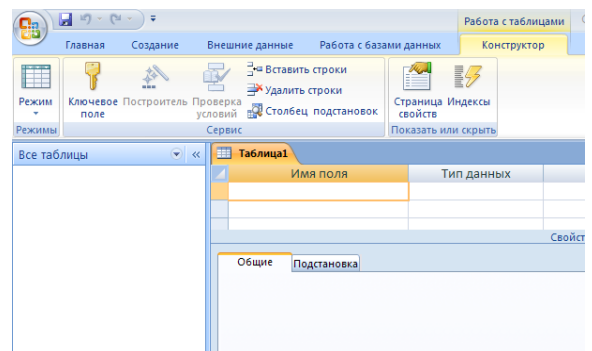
Работа с таблицами

Главная Создание Внешние данные Работа с базами данных Конструктор

Режим Режимы

Ключевое поле Построитель Проверка условий Вставить строки Удалить строки Столбец подстановок Сервис

Страница свойств Индексы Показать или скрыть

Все таблицы

Таблица1

| Имя поля | Тип данных |
|---|---|
| | |
| | |

Свойст

Общие Подстановка